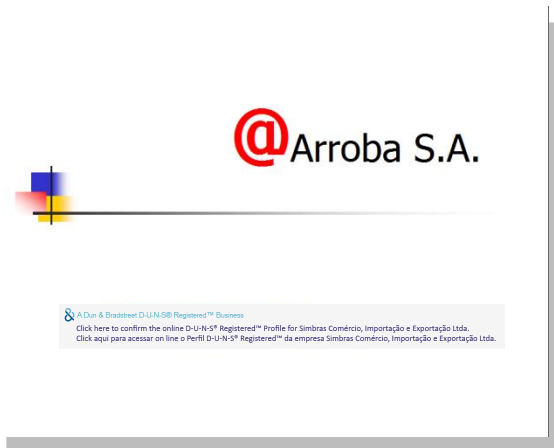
@Arroba S.A.

A Dun & Bradstreet D-U-N-S® Registered™ Business
Click here to confirm the online D-U-N-S® Registered™ Profile for Simbras Comércio, Importação e Exportação Ltda.
Click aqui para acessar on line o Perfil D-U-N-S® Registered™ da empresa Simbras Comércio, Importação e Exportação Ltda.